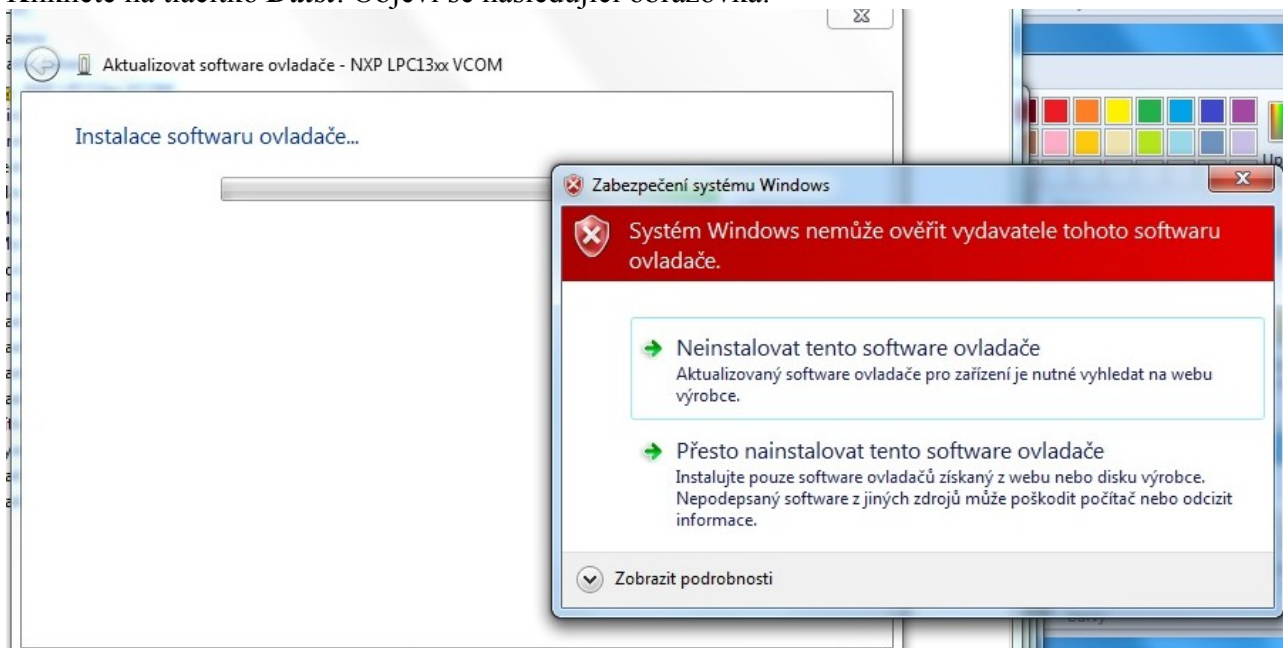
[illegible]

Aktualizovat software ovladače - NXP LPC13xx VCOM

Instalace softwaru ovladače...

Zabezpečení systému Windows

Systém Windows nemůže ověřit vydavatele tohoto softwaru ovladače.

Neinstalovat tento software ovladače
Aktualizovaný software ovladače pro zařízení je nutné vyhledat na webu výrobce.

Přesto nainstalovat tento software ovladače
Instalujte pouze software ovladačů získaný z webu nebo disku výrobce. Nepodepsaný software z jiných zdrojů může poškodit počítač nebo odcizit informace.

Zobrazit podrobnosti